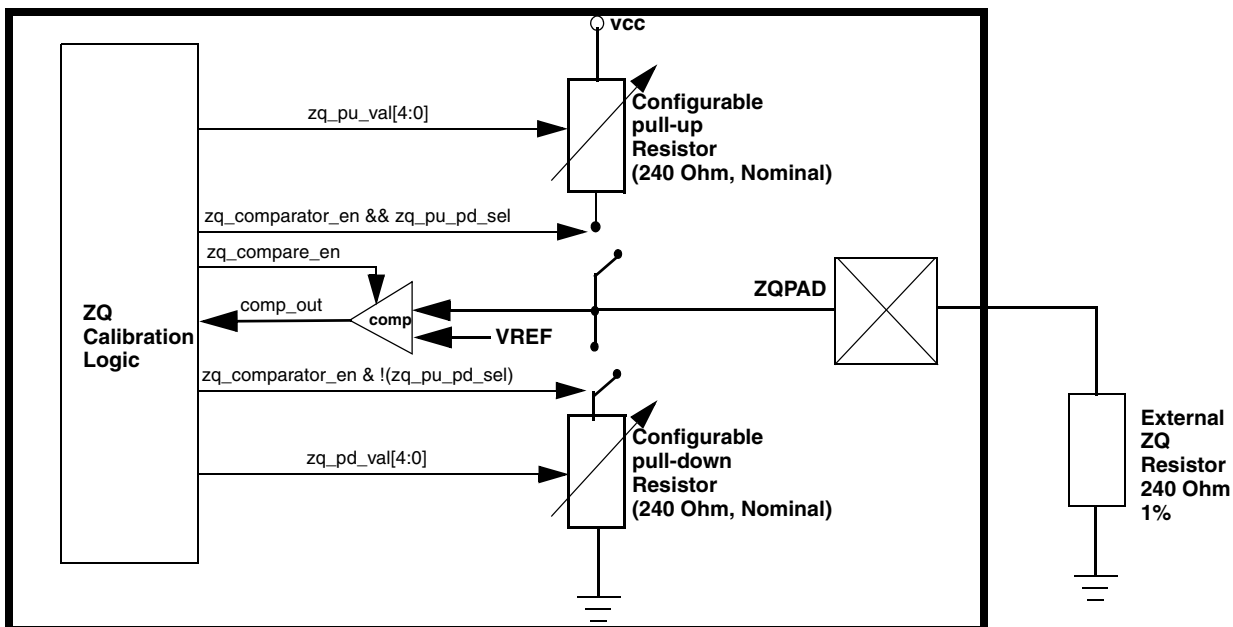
vcc

zq_pu_val[4:0]

Configurable pull-up Resistor (240 Ohm, Nominal)

zq_comparator_en && zq_pu_pd_sel

zq_compare_en

ZQ Calibration Logic

comp_out

comp

VREF

ZQPAD

zq_comparator_en & !(zq_pu_pd_sel)

zq_pd_val[4:0]

Configurable pull-down Resistor (240 Ohm, Nominal)

External ZQ Resistor 240 Ohm 1%